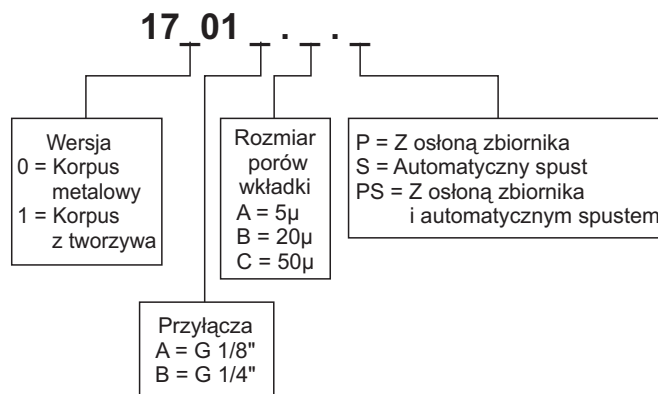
17_01 _ . _ . _

Wersja
0 = Korpus metalowy
1 = Korpus z tworzywa

Rozmiar porów wkładki
A = 5µ
B = 20µ
C = 50µ

P = Z osłoną zbiornika
S = Automatyczny spust
PS = Z osłoną zbiornika i automatycznym spustem

Przyłącza
A = G 1/8"
B = G 1/4"